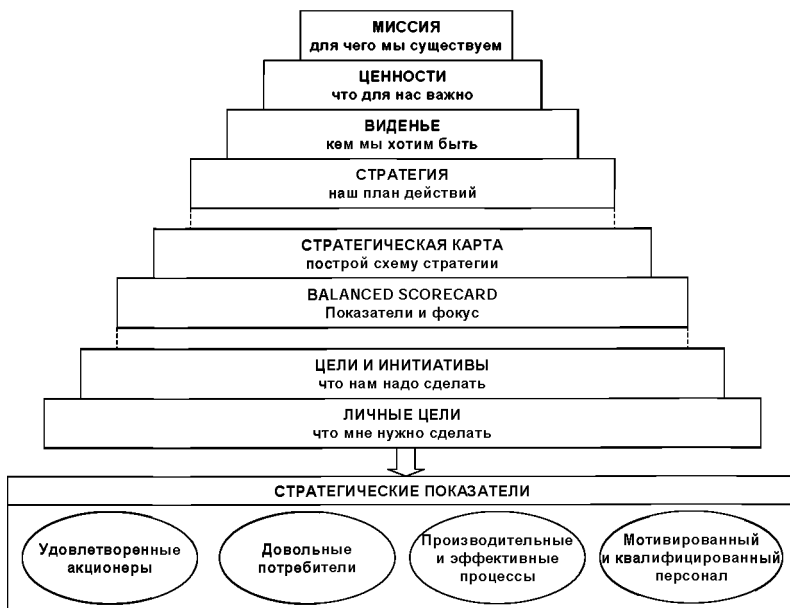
МИССИЯ
для чего мы существуем

ЦЕННОСТИ
что для нас важно

ВИДЕНЬЕ
кем мы хотим быть

СТРАТЕГИЯ
наш план действий

СТРАТЕГИЧЕСКАЯ КАРТА
построй схему стратегии

BALANCED SCORECARD
Показатели и фокус

ЦЕЛИ И ИНИТИАТИВЫ
что нам надо сделать

ЛИЧНЫЕ ЦЕЛИ
что мне нужно сделать

СТРАТЕГИЧЕСКИЕ ПОКАЗАТЕЛИ

Удовлетворенные акционеры

Довольные потребители

Производительные и эффективные процессы

Мотивированный и квалифицированный персонал